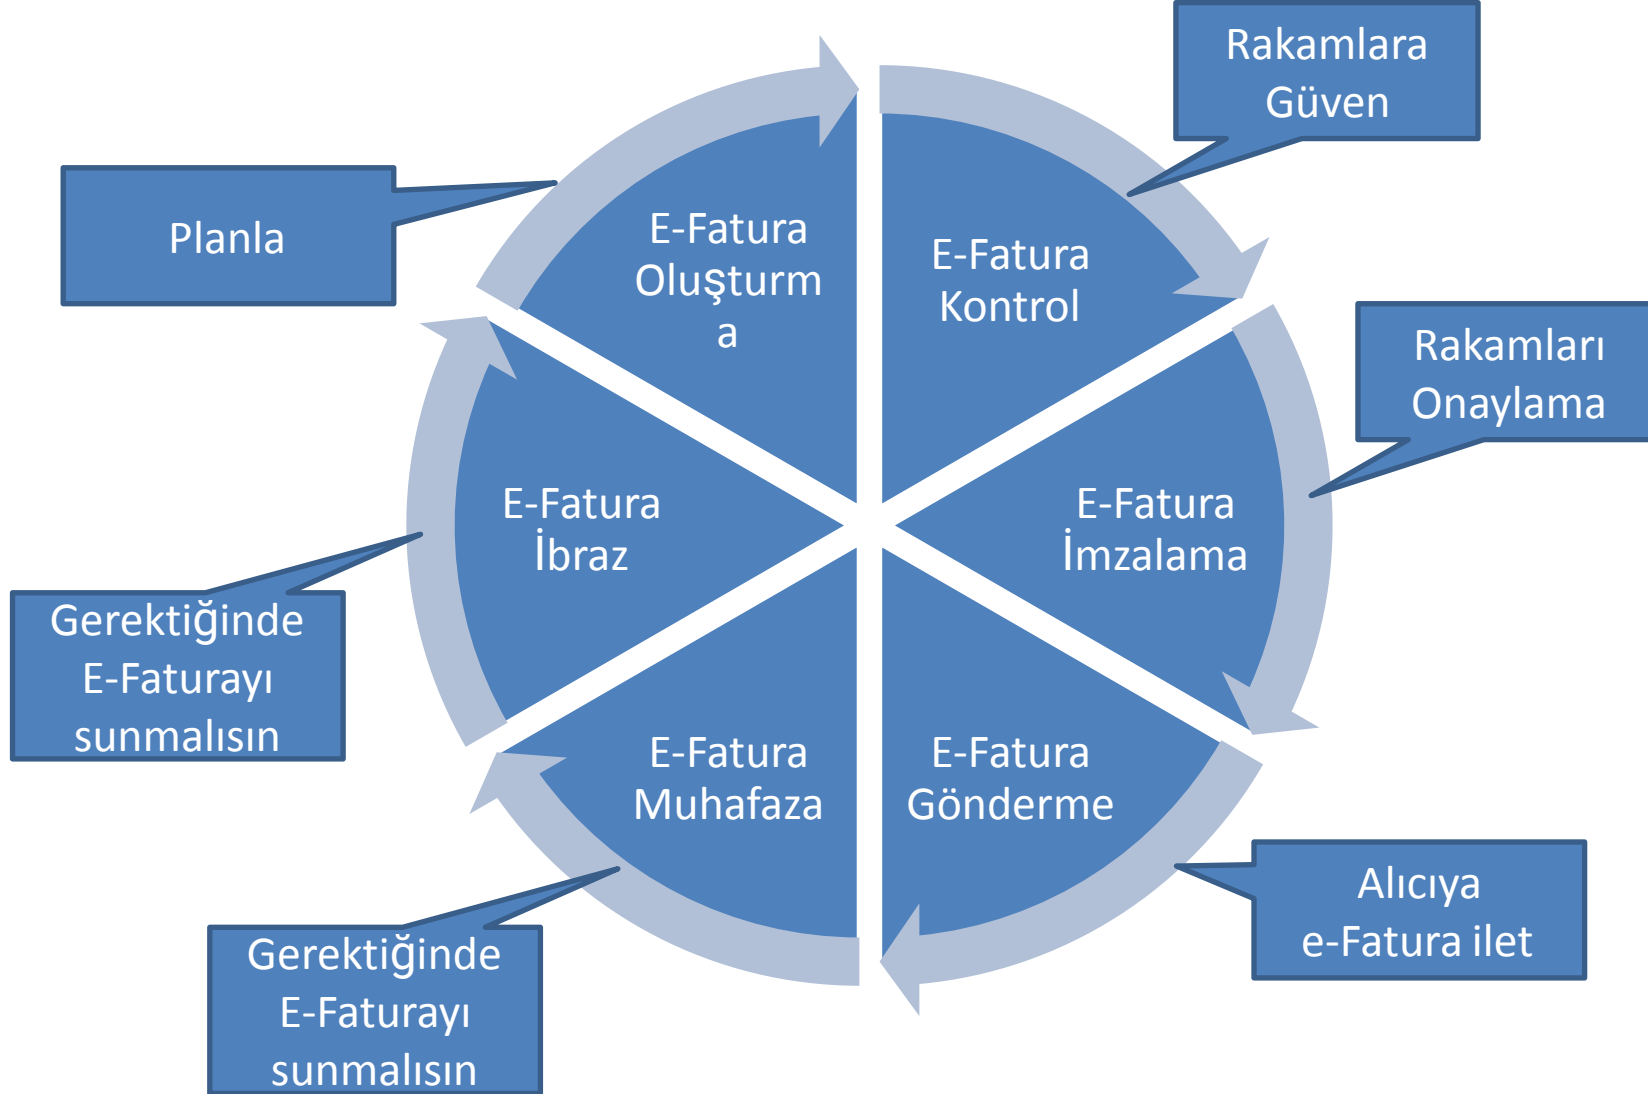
Rakamlara Güven

Planla

E-Fatura Oluşturma

E-Fatura Kontrol

Rakamları Onaylama

E-Fatura İbraz

E-Fatura İmzalama

Gerektiğinde E-Faturayı sunmalısın

E-Fatura Muhafaza

E-Fatura Gönderme

Alıcıya e-Fatura ilet

Gerektiğinde E-Faturayı sunmalısın